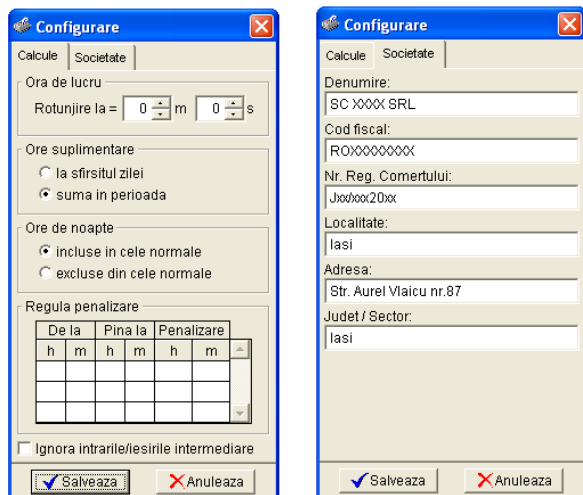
Configurare

Calcule | Societate

Ora de lucru

Rotunjire la = 0 m 0 s

Ore suplimentare

la sfirsitul zilei

suma in perioada

Ore de noapte

incluse in cele normale

excluse din cele normale

Regula penalizare

| De la | | Pina la | | Penalizare | |
|---|---|---|---|---|---|
| h | m | h | m | h | m |
| | | | | | |
| | | | | | |
| | | | | | |
| | | | | | |

Ignora intrarile/iesirile intermediare

Salveaza | Anuleaza

Configurare

Calcule | Societate

Denumire:

SC XXXX SRL

Cod fiscal:

ROXXXXXXXX

Nr. Reg. Comertului:

Jxx/xxx20xx

Localitate:

Iasi

Adresa:

Str. Aurel Vlaicu nr.87

Judet / Sector:

Iasi

Salveaza | Anuleaza